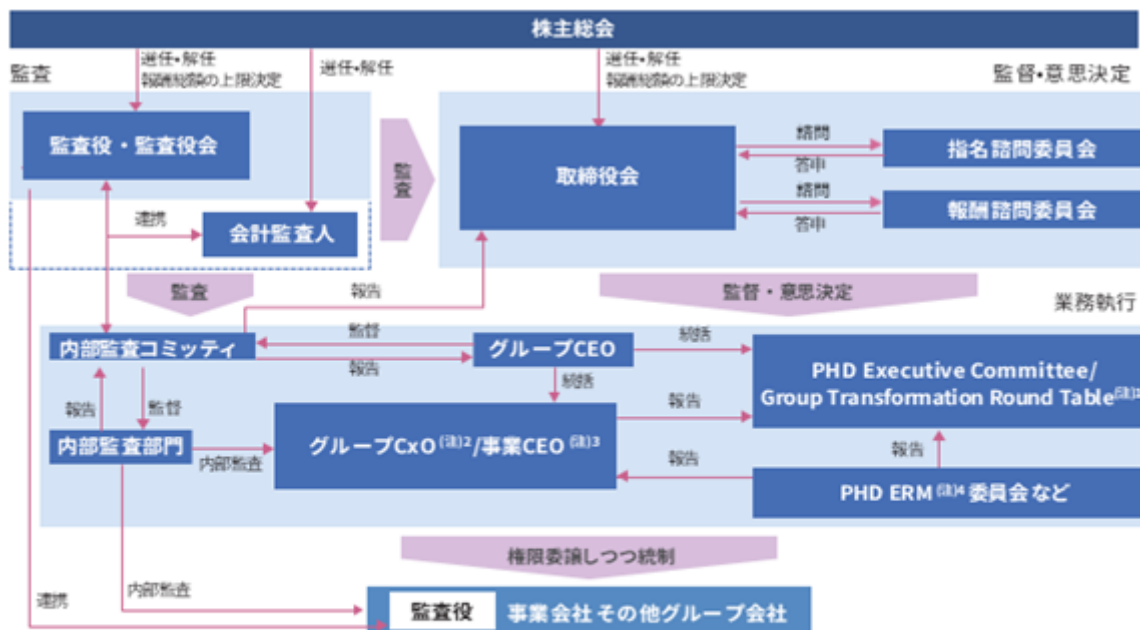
株主総会

監査

選任・解任
報酬総額の上限決定

選任・解任

選任・解任
報酬総額の上限決定

監督・意思決定

監査役・監査役会

連携

会計監査人

監査

取締役会

諮問

答申

指名諮問委員会

諮問

答申

報酬諮問委員会

監査

報告

監督・意思決定

業務執行

内部監査コミッティ

監督

報告

グループCEO

統括

PHD Executive Committee/ Group Transformation Round Table(注)1

統括

報告

監督

内部監査部門

内部監査

グループCxO(注)2/事業CEO(注)3

報告

報告

報告

PHD ERM(注)4委員会など

権限委譲しつつ統制

内部監査

連携

監査役

事業会社その他グループ会社